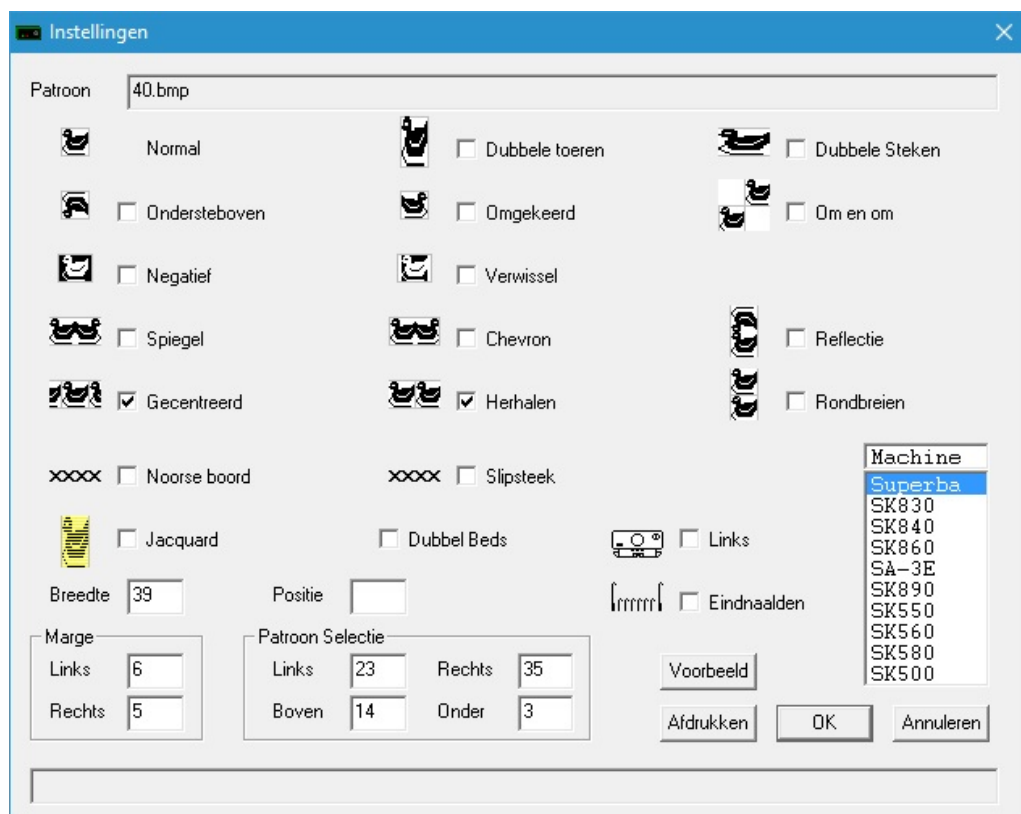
Instellingen

Patroon 40.bmp

Normal
Dubbele toeren
Dubbele Steken
Ondersteboven
Omgekeerd
Om en om
Negatief
Verwissel
Spiegel
Chevron
Reflectie
Gecentreerd
Herhalen
Rondbreien
xxxx Noorse boord
xxxx Slipsteek
Jacquard
Dubbel Beds
Links
Breedte 39
Positie
Eindnaalden

Machine
Superba
SK830
SK840
SK860
SA-3E
SK890
SK550
SK560
SK580
SK500

Marge
Links 6
Rechts 5

Patroon Selectie
Links 23
Rechts 35
Boven 14
Onder 3

Voorbeeld
Afdrukken
OK
Annuleren